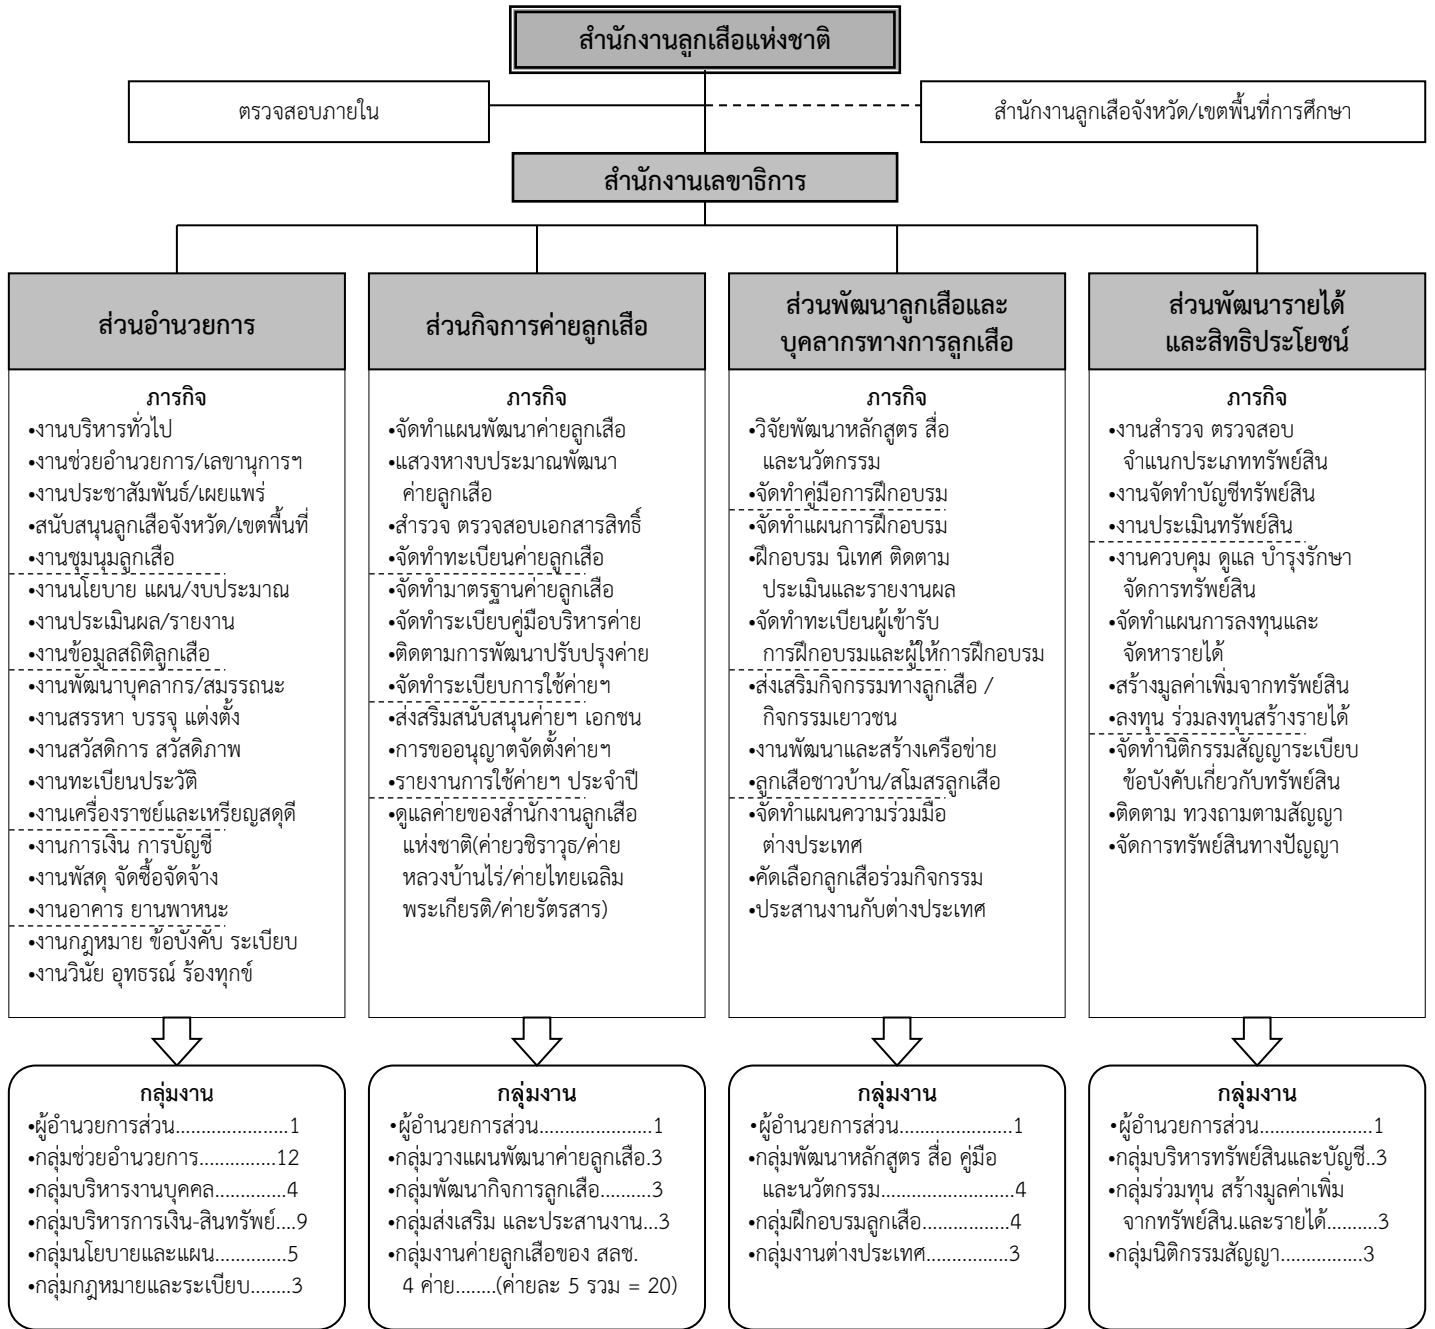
สำนักงานลูกเสือแห่งชาติ

ตรวจสอบภายใน

สำนักงานลูกเสือจังหวัด/เขตพื้นที่การศึกษา

สำนักงานเลขาธิการ

ส่วนอำนวยการ

ภารกิจ
•งานบริหารทั่วไป
•งานช่วยอำนวยการ/เลขานุการฯ
•งานประชาสัมพันธ์/เผยแพร่
•สนับสนุนลูกเสือจังหวัด/เขตพื้นที่
•งานชุมนุมลูกเสือ
•งานนโยบาย แผน/งบประมาณ
•งานประเมินผล/รายงาน
•งานข้อมูลสถิติลูกเสือ
•งานพัฒนาบุคลากร/สมรรถนะ
•งานสรรหา บรรจุ แต่งตั้ง
•งานสวัสดิการ สวัสดิภาพ
•งานทะเบียนประวัติ
•งานเครื่องราชย์และเหรียญสดุดี
•งานการเงิน การบัญชี
•งานพัสดุ จัดซื้อจัดจ้าง
•งานอาคาร ยานพาหนะ
•งานกฎหมาย ข้อบังคับ ระเบียบ
•งานวินัย อุทธรณ์ ร้องทุกข์

กลุ่มงาน
•ผู้อำนวยการส่วน........................1
•กลุ่มช่วยอำนวยการ...............12
•กลุ่มบริหารงานบุคคล..............4
•กลุ่มบริหารการเงิน-สินทรัพย์....9
•กลุ่มนโยบายและแผน..............5
•กลุ่มกฎหมายและระเบียบ........3

ส่วนกิจการค่ายลูกเสือ

ภารกิจ
•จัดทำแผนพัฒนาค่ายลูกเสือ
•แสวงหางบประมาณพัฒนาค่ายลูกเสือ
•สำรวจ ตรวจสอบเอกสารสิทธิ์
•จัดทำทะเบียนค่ายลูกเสือ
•จัดทำมาตรฐานค่ายลูกเสือ
•จัดทำระเบียบคู่มือบริหารค่าย
•ติดตามการพัฒนาปรับปรุงค่าย
•จัดทำระเบียบการใช้ค่ายฯ
•ส่งสริมสนับสนุนค่ายฯ เอกชน
•การขออนุญาตจัดตั้งค่ายฯ
•รายงานการใช้ค่ายฯ ประจำปี
•ดูแลค่ายของสำนักงานลูกเสือแห่งชาติ(ค่ายวชิราวุธ/ค่ายหลวงบ้านไร่/ค่ายไทยเฉลิมพระเกียรติ/ค่ายรัตรสาร)

กลุ่มงาน
•ผู้อำนวยการส่วน......................1
•กลุ่มวางแผนพัฒนาค่ายลูกเสือ.3
•กลุ่มพัฒนากิจการลูกเสือ..........3
•กลุ่มส่งเสริม และประสานงาน...3
•กลุ่มงานค่ายลูกเสือของ สลช. 4 ค่าย........(ค่ายละ 5 รวม = 20)

ส่วนพัฒนาลูกเสือและบุคลากรทางการลูกเสือ

ภารกิจ
•วิจัยพัฒนาหลักสูตร สื่อและนวัตกรรม
•จัดทำคู่มือการฝึกอบรม
•จัดทำแผนการฝึกอบรม
•ฝึกอบรม นิเทศ ติดตาม ประเมินและรายงานผล
•จัดทำทะเบียนผู้เข้ารับการฝึกอบรมและผู้ให้การฝึกอบรม
•ส่งเสริมกิจกรรมทางลูกเสือ / กิจกรรมเยาวชน
•งานพัฒนาและสร้างเครือข่าย
•ลูกเสือชาวบ้าน/สโมสรลูกเสือ
•จัดทำแผนความร่วมมือต่างประเทศ
•คัดเลือกลูกเสือร่วมกิจกรรม
•ประสานงานกับต่างประเทศ

กลุ่มงาน
•ผู้อำนวยการส่วน......................1
•กลุ่มพัฒนาหลักสูตร สื่อ คู่มือและนวัตกรรม..........................4
•กลุ่มฝึกอบรมลูกเสือ.................4
•กลุ่มงานต่างประเทศ................3

ส่วนพัฒนารายได้และสิทธิประโยชน์

ภารกิจ
•งานสำรวจ ตรวจสอบจำแนกประเภททรัพย์สิน
•งานจัดทำบัญชีทรัพย์สิน
•งานประเมินทรัพย์สิน
•งานควบคุม ดูแล บำรุงรักษาจัดการทรัพย์สิน
•จัดทำแผนการลงทุนและจัดหารายได้
•สร้างมูลค่าเพิ่มจากทรัพย์สิน
•ลงทุน ร่วมลงทุนสร้างรายได้
•จัดทำนิติกรรมสัญญาระเบียบข้อบังคับเกี่ยวกับทรัพย์สิน
•ติดตาม ทวงถามตามสัญญา
•จัดการทรัพย์สินทางปัญญา

กลุ่มงาน
•ผู้อำนวยการส่วน......................1
•กลุ่มบริหารทรัพย์สินและบัญชี..3
•กลุ่มร่วมทุน สร้างมูลค่าเพิ่มจากทรัพย์สิน.และรายได้..........3
•กลุ่มนิติกรรมสัญญา................3